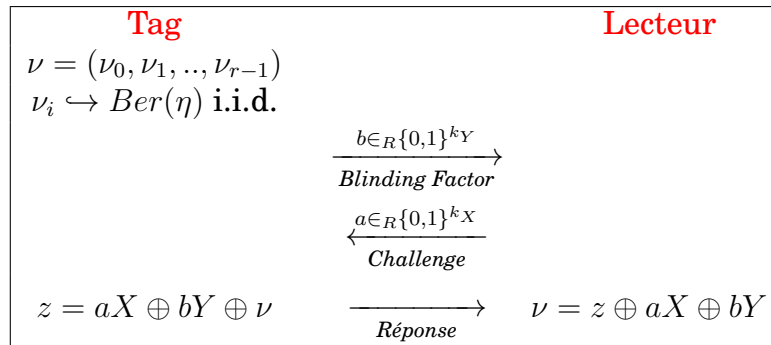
Tag

Lecteur

$\nu = (\nu_0, \nu_1, .., \nu_{r-1})$

$\nu_i \hookrightarrow Ber(\eta)$ i.i.d.

$\xrightarrow{b \in_R \{0,1\}^{k_Y}}$

Blinding Factor

$\xleftarrow{a \in_R \{0,1\}^{k_X}}$

Challenge

$z = aX \oplus bY \oplus \nu$ $\longrightarrow$ $\nu = z \oplus aX \oplus bY$

Réponse